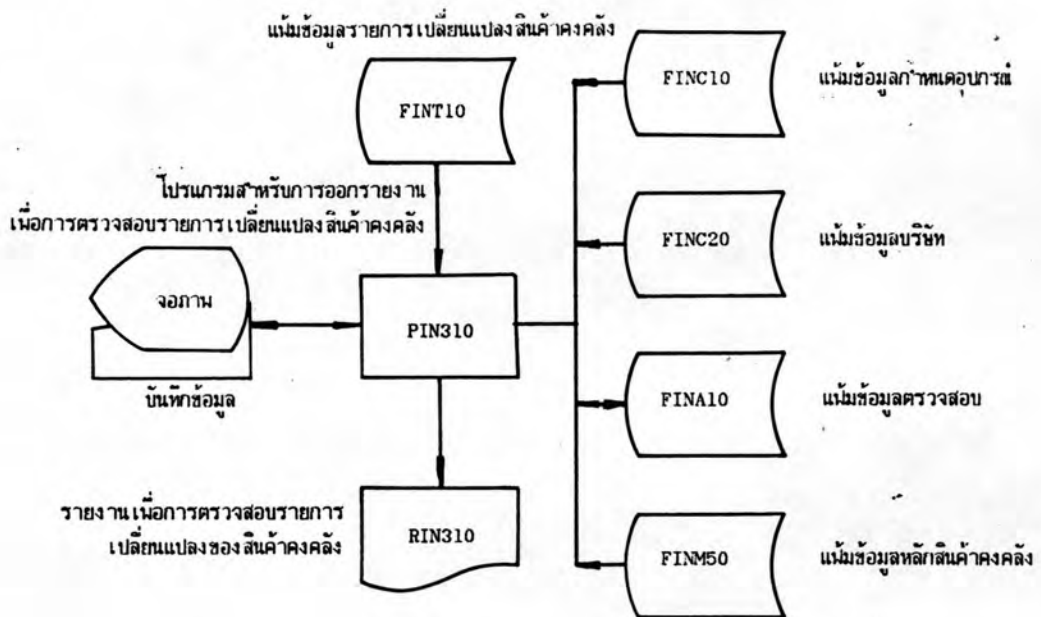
แฟ้มข้อมูลรายการเปลี่ยนแปลงสินค้าคงคลัง

FINT10

โปรแกรมสำหรับการออกรายงาน
เพื่อการตรวจสอบรายการเปลี่ยนแปลงสินค้าคงคลัง

จอภาพ

บันทึกข้อมูล

PIN310

RIN310

รายงานเพื่อการตรวจสอบรายการ
เปลี่ยนแปลงของสินค้าคงคลัง

FINC10

แฟ้มข้อมูลกำหนดอุปกรณ์

FINC20

แฟ้มข้อมูลบริษัท

FINA10

แฟ้มข้อมูลตรวจสอบ

FINM50

แฟ้มข้อมูลหลักสินค้าคงคลัง